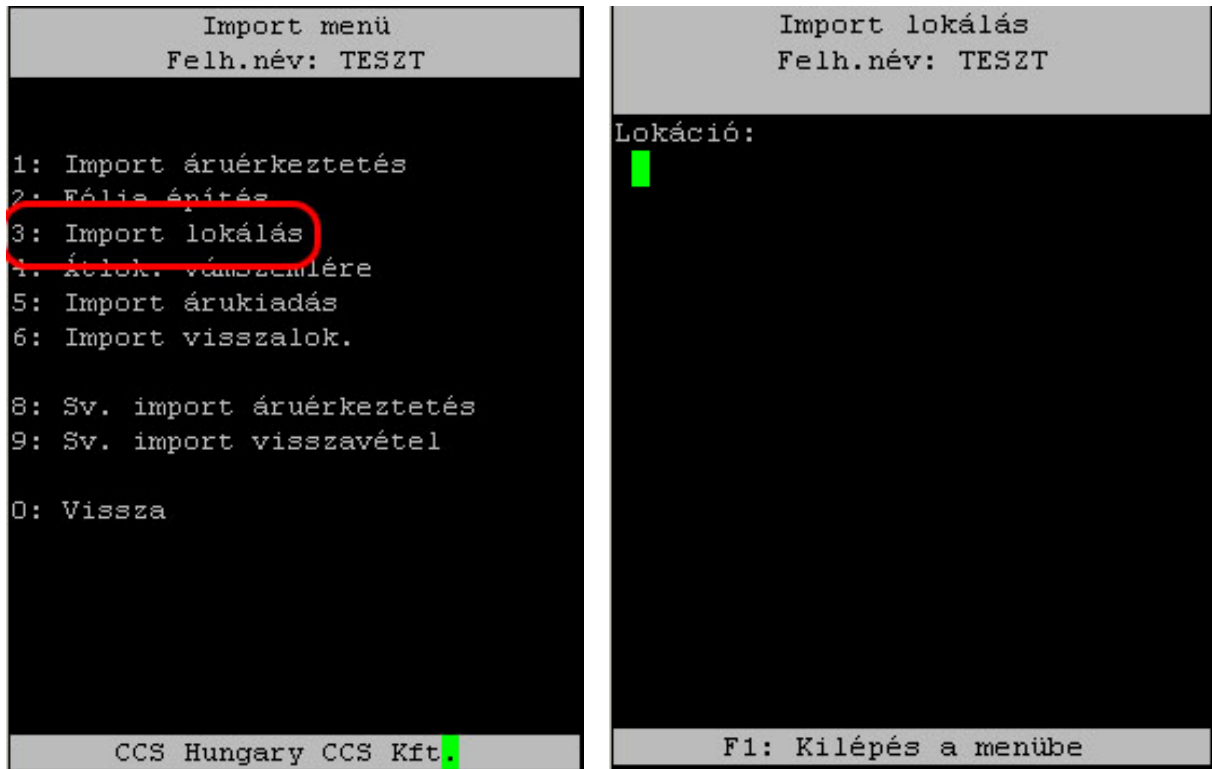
Import menü
Felh.név: TESZT

1: Import áruérkeztetés
2: Fólia építés
3: Import lokálás
4: Átlok. vámszámlére
5: Import árukiadás
6: Import visszalok.

8: Sv. import áruérkeztetés
9: Sv. import visszavétel

0: Vissza

CCS Hungary CCS Kft.

Import lokálás
Felh.név: TESZT

Lokáció:

F1: Kilépés a menübe